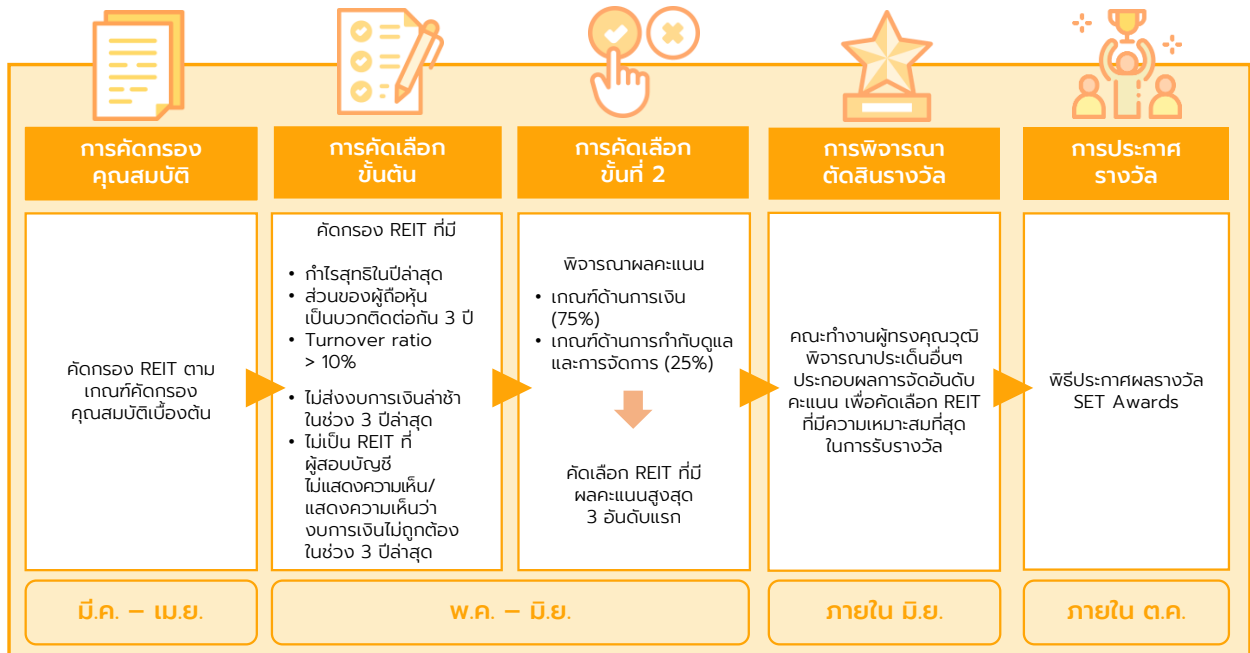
การคัดกรองคุณสมบัติ

คัดกรอง REIT ตามเกณฑ์คัดกรองคุณสมบัติเบื้องต้น

มี.ค. – เม.ย.

การคัดเลือกขั้นต้น

คัดกรอง REIT ที่มี

- กำไรสุทธิในปีล่าสุด
- ส่วนของผู้ถือหุ้นเป็นบวกติดต่อกัน 3 ปี
- Turnover ratio > 10%
- ไม่ส่งงบการเงินล่าช้าในช่วง 3 ปีล่าสุด
- ไม่เป็น REIT ที่ผู้สอบบัญชีไม่แสดงความเห็น/แสดงความเห็นว่างบการเงินไม่ถูกต้องในช่วง 3 ปีล่าสุด

การคัดเลือกขั้นที่ 2

พิจารณาผลคะแนน

- เกณฑ์ด้านการเงิน (75%)
- เกณฑ์ด้านการกำกับดูแลและการจัดการ (25%)

คัดเลือก REIT ที่มีผลคะแนนสูงสุด 3 อันดับแรก

พ.ค. – มิ.ย.

การพิจารณาตัดสินรางวัล

คณะทำงานผู้ทรงคุณวุฒิพิจารณาประเด็นอื่นๆ ประกอบผลการจัดอันดับคะแนน เพื่อคัดเลือก REIT ที่มีความเหมาะสมที่สุดในการรับรางวัล

ภายใน มิ.ย.

การประกาศรางวัล

พิธีประกาศผลรางวัล SET Awards

ภายใน ต.ค.